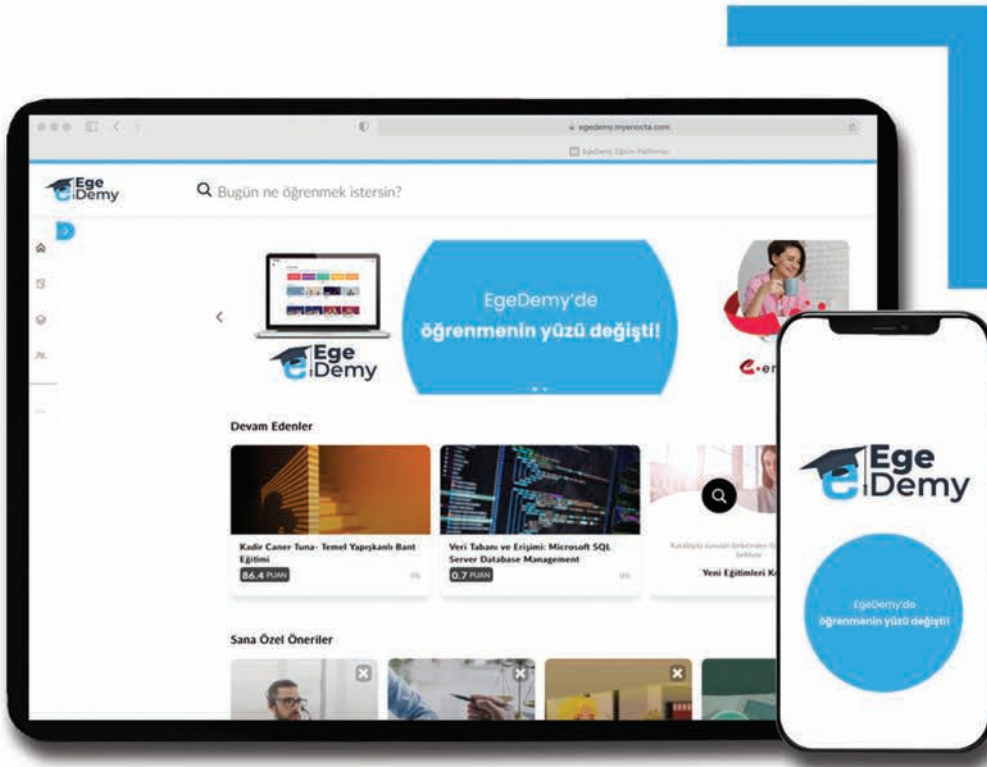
egedemy.myenocta.com

EgeDemy Eğitim Platformu

Ege Demy

Bugün ne öğrenmek istersin?

Ege Demy

EgeDemy'de öğrenmenin yüzü değişti!

e-en

Devam Edenler

Kadir Caner Tuna- Temel Yapışkanlı Bant Eğitimi

86.4 PUAN

0%

Veri Tabanı ve Erişimi: Microsoft SQL Server Database Management

0.7 PUAN

0%

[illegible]

Yeni Eğitimleri K

Sana Özel Öneriler

Ege Demy

EgeDemy'de öğrenmenin yüzü değişti!